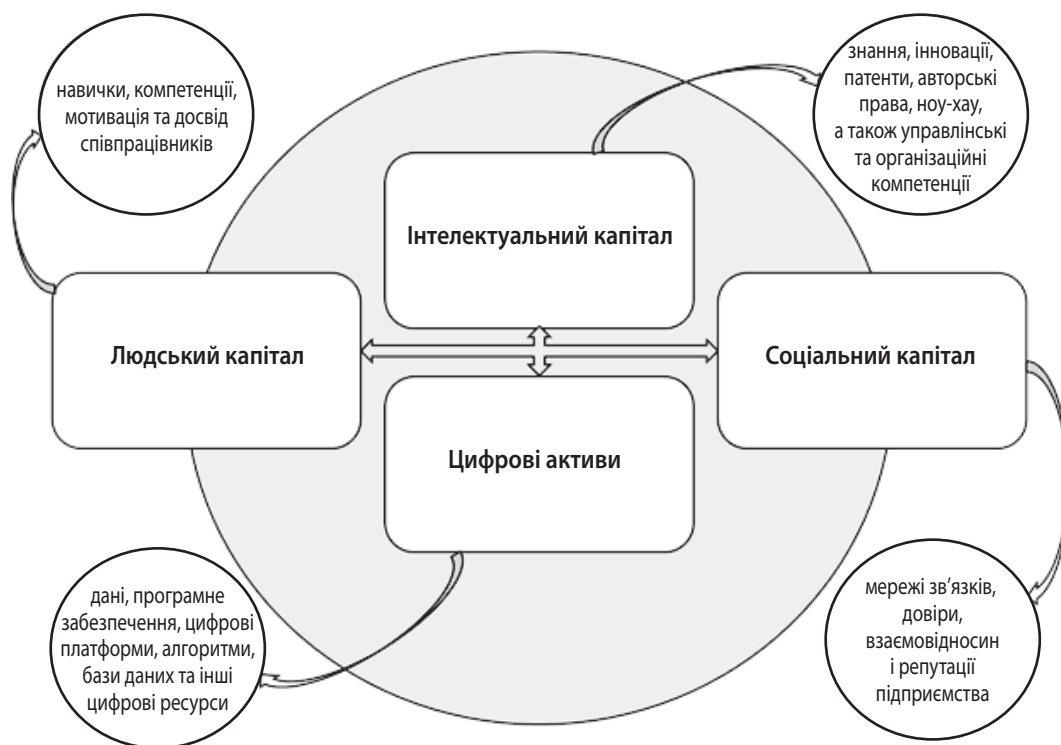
навички, компетенції, мотивація та досвід співпрацівників

знання, інновації, патенти, авторські права, ноу-хау, а також управлінські та організаційні компетенції

Інтелектуальний капітал

Людський капітал

Соціальний капітал

Цифрові активи

дані, програмне забезпечення, цифрові платформи, алгоритми, бази даних та інші цифрові ресурси

мережі зв'язків, довіри, взаємовідносин і репутації підприємства